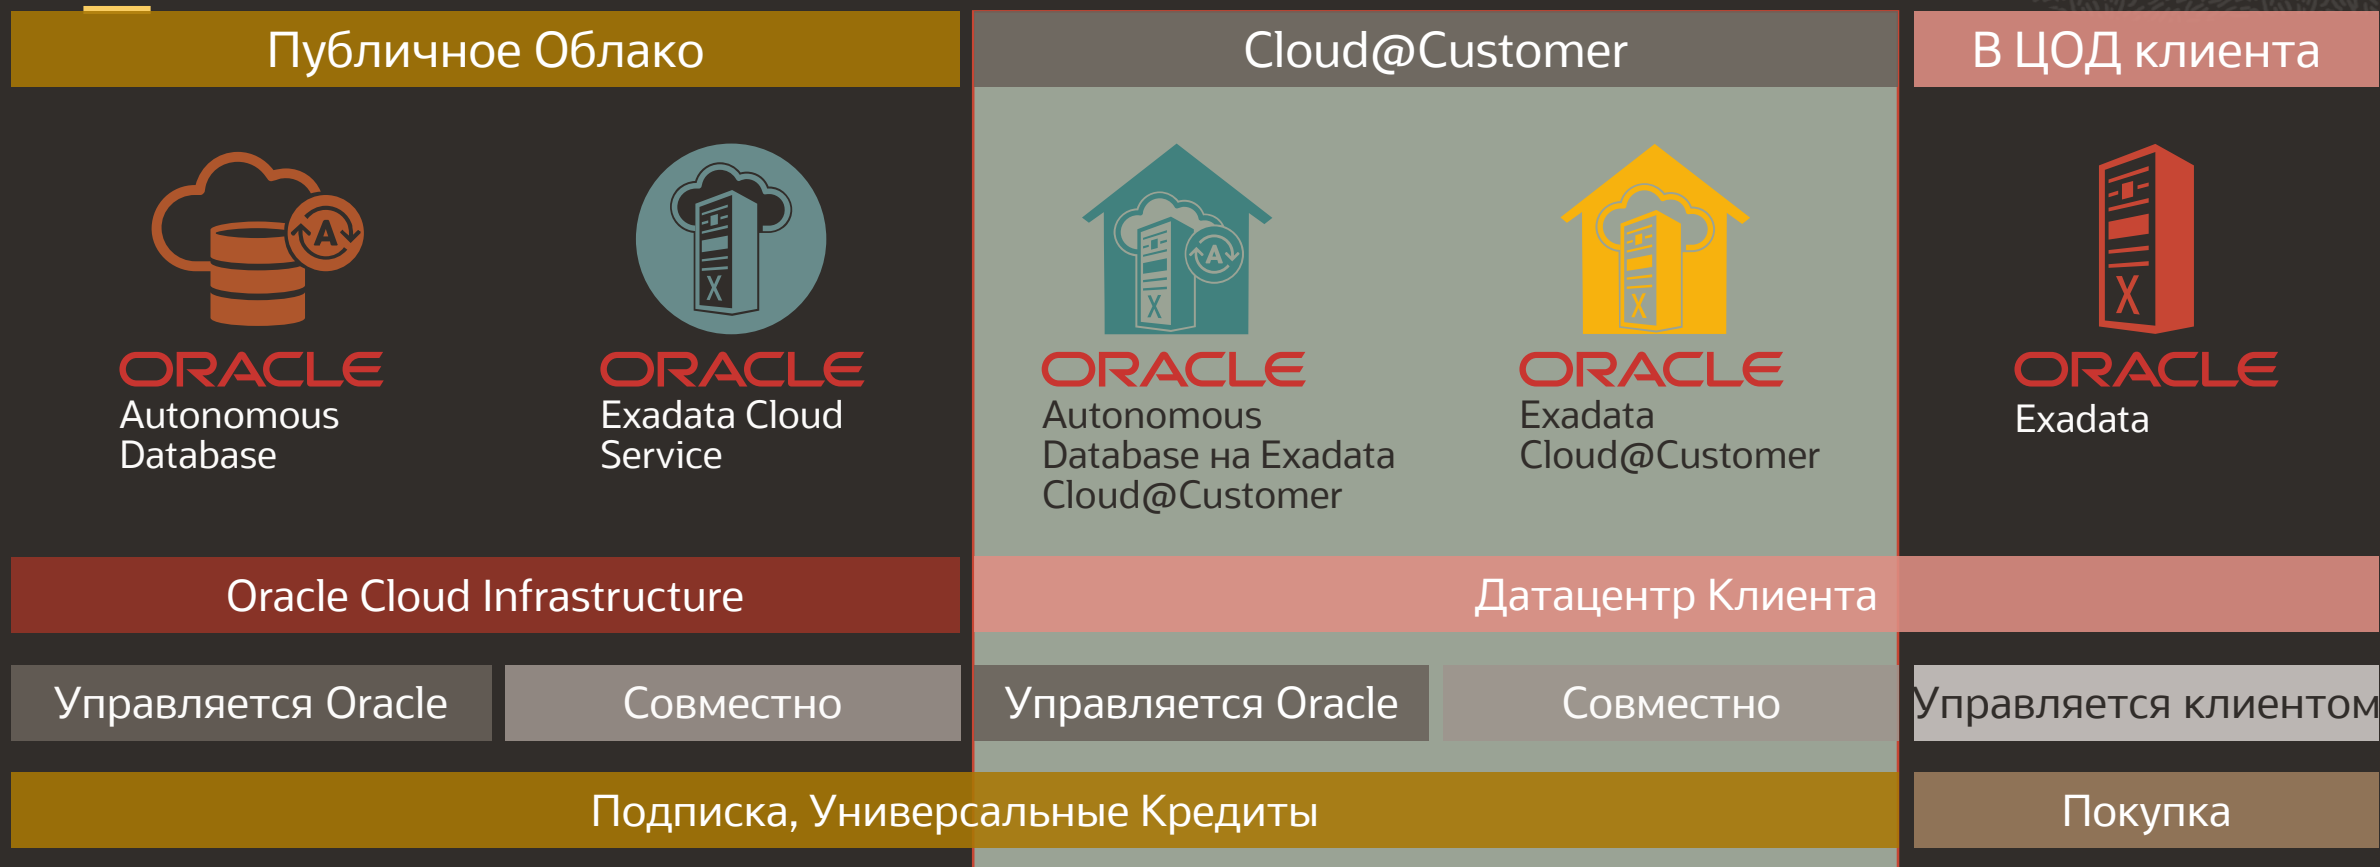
Публичное Облако

Cloud@Customer

В ЦОД клиента

ORACLE
Autonomous Database

ORACLE
Exadata Cloud Service

ORACLE
Autonomous Database на Exadata Cloud@Customer

ORACLE
Exadata Cloud@Customer

ORACLE
Exadata

Oracle Cloud Infrastructure

Датацентр Клиента

Управляется Oracle

Совместно

Управляется Oracle

Совместно

Управляется клиентом

Подписка, Универсальные Кредиты

Покупка